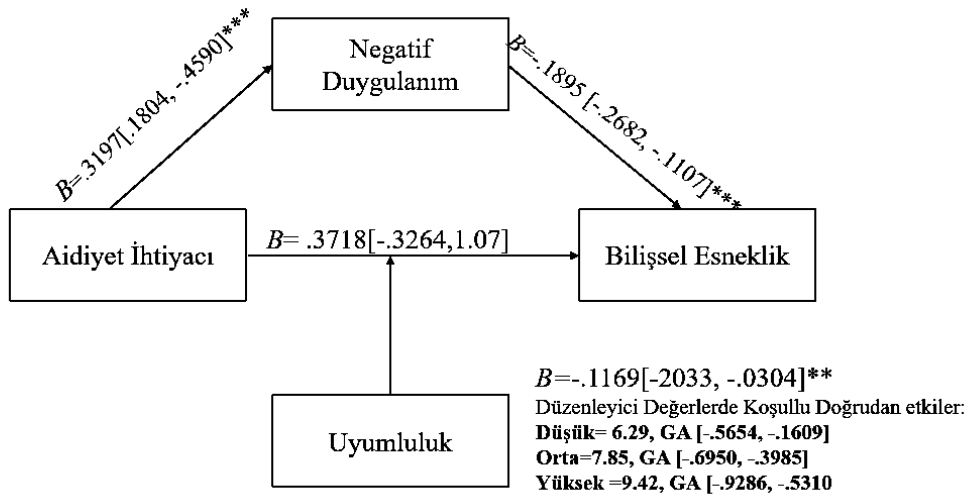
Negatif Duygulanım

$B$=.3197[.1804, -.4590]***

$B$=-.1895 [-.2682, -.1107]***

Aidiyet İhtiyacı

$B$= .3718[-.3264,1.07]

Bilişsel Esneklik

Uyumluluk

$B$=-.1169[-2033, -.0304]**

Düzenleyici Değerlerde Koşullu Doğrudan etkiler:

**Düşük= 6.29, GA [-.5654, -.1609]**

**Orta=7.85, GA [-.6950, -.3985]**

**Yüksek =9.42, GA [-.9286, -.5310**